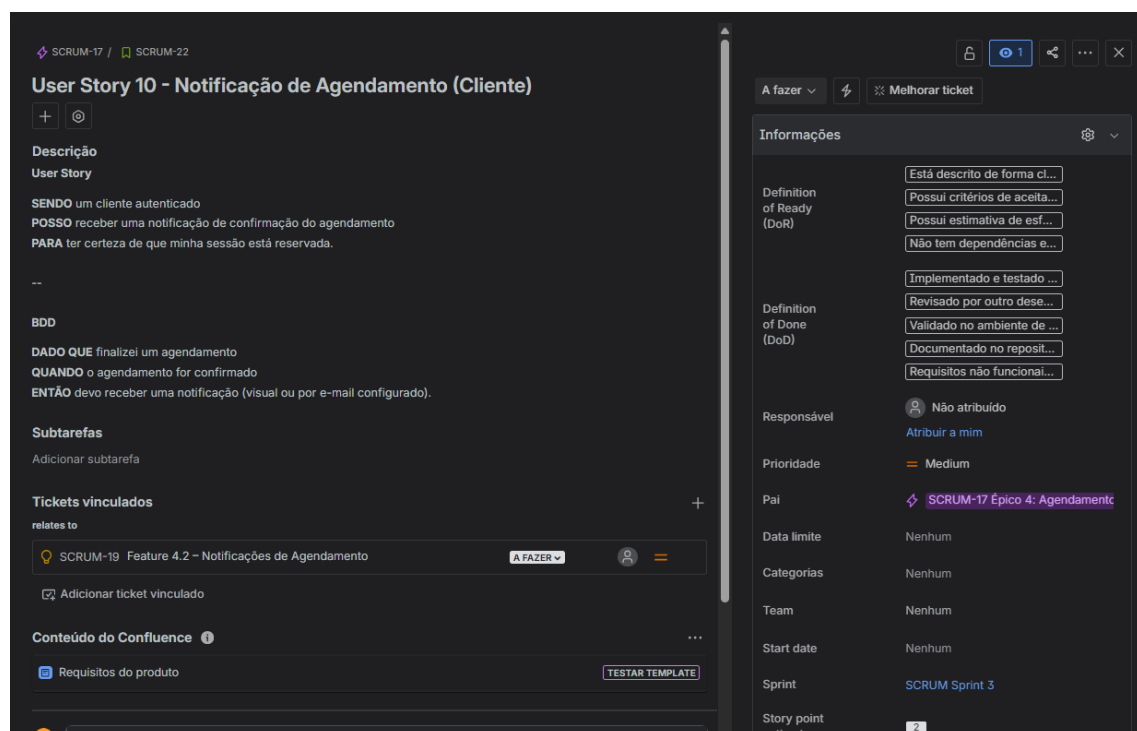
SCRUM-17 / SCRUM-22

User Story 10 - Notificação de Agendamento (Cliente)

Descrição

User Story

SENDO um cliente autenticado
POSSO receber uma notificação de confirmação do agendamento
PARA ter certeza de que minha sessão está reservada.

--

BDD

DADO QUE finalizei um agendamento
QUANDO o agendamento for confirmado
ENTÃO devo receber uma notificação (visual ou por e-mail configurado).

Subtarefas

Adicionar subtarefa

Tickets vinculados

relates to

SCRUM-19 Feature 4.2 – Notificações de Agendamento A FAZER

Adicionar ticket vinculado

Conteúdo do Confluence

Requisitos do produto TESTAR TEMPLATE

1 

A fazer

Melhorar ticket

Informações

| | |
|---|---|
| Definition of Ready (DoR) | Está descrito de forma cl... / Possui critérios de aceita... / Possui estimativa de esf... / Não tem dependências e... |
| Definition of Done (DoD) | Implementado e testado ... / Revisado por outro dese... / Validado no ambiente de ... / Documentado no reposit... / Requisitos não funcionai... |
| Responsável | Não atribuído / Atribuir a mim |
| Prioridade | Medium |
| Pai | SCRUM-17 Épico 4: Agendamento |
| Data limite | Nenhum |
| Categorias | Nenhum |
| Team | Nenhum |
| Start date | Nenhum |
| Sprint | SCRUM Sprint 3 |
| Story point | 2 |